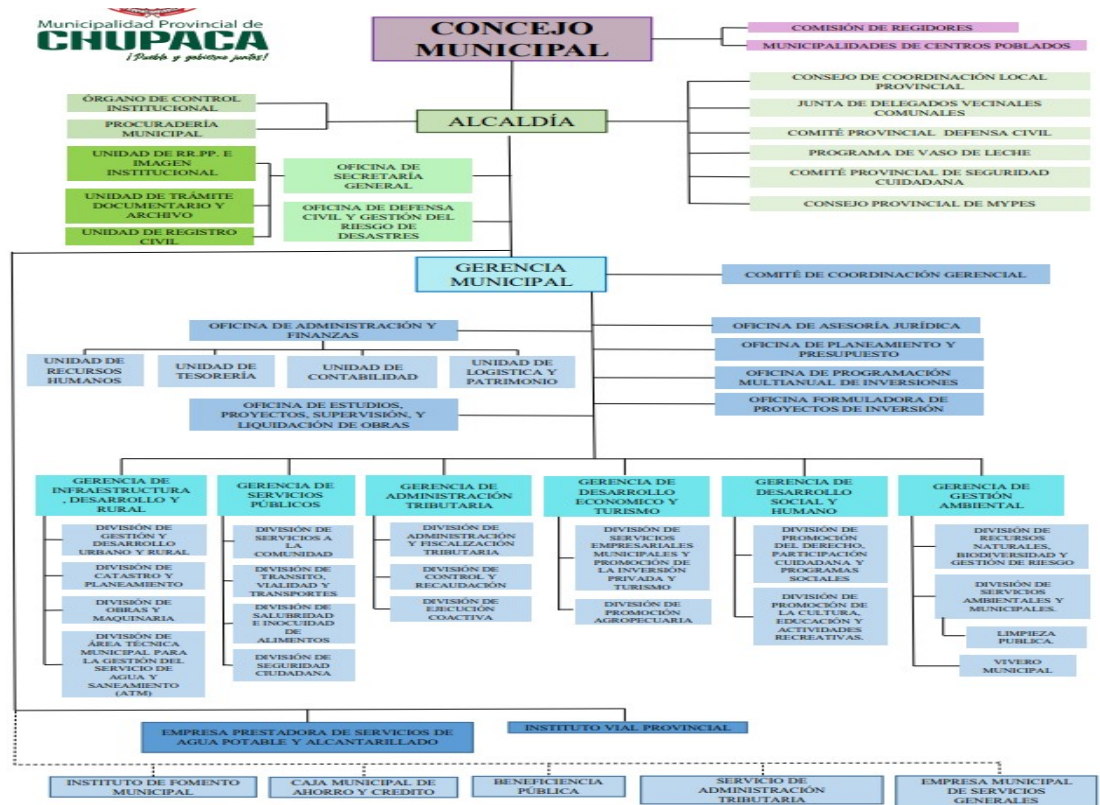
Municipalidad Provincial de
CHUPACA
¡Pueblo y gobierno juntos!

CONCEJO MUNICIPAL

COMISIÓN DE REGIDORES
MUNICIPALIDADES DE CENTROS POBLADOS

CONSEJO DE COORDINACIÓN LOCAL PROVINCIAL
JUNTA DE DELEGADOS VECINALES COMUNALES
COMITÉ PROVINCIAL DEFENSA CIVIL
PROGRAMA DE VASO DE LECHE
COMITÉ PROVINCIAL DE SEGURIDAD CUIDADANA
CONSEJO PROVINCIAL DE MYPES

ÓRGANO DE CONTROL INSTITUCIONAL
PROCURADERÍA MUNICIPAL

ALCALDÍA

UNIDAD DE RR.PP. E IMAGEN INSTITUCIONAL
UNIDAD DE TRÁMITE DOCUMENTARIO Y ARCHIVO
UNIDAD DE REGISTRO CIVIL

OFICINA DE SECRETARÍA GENERAL
OFICINA DE DEFENSA CIVIL Y GESTIÓN DEL RIESGO DE DESASTRES

GERENCIA MUNICIPAL

COMITÉ DE COORDINACIÓN GERENCIAL

OFICINA DE ADMINISTRACIÓN Y FINANZAS
UNIDAD DE RECURSOS HUMANOS
UNIDAD DE TESORERÍA
UNIDAD DE CONTABILIDAD
UNIDAD DE LOGISTICA Y PATRIMONIO

OFICINA DE ESTUDIOS, PROYECTOS, SUPERVISIÓN, Y LIQUIDACIÓN DE OBRAS

OFICINA DE ASESORÍA JURÍDICA
OFICINA DE PLANEAMIENTO Y PRESUPUESTO
OFICINA DE PROGRAMACIÓN MULTIANUAL DE INVERSIONES
OFICINA FORMULADORA DE PROYECTOS DE INVERSIÓN

GERENCIA DE INFRAESTRUCTURA, DESARROLLO Y RURAL
DIVISIÓN DE GESTIÓN Y DESARROLLO URBANO Y RURAL
DIVISIÓN DE CATASTRO Y PLANEAMIENTO
DIVISIÓN DE OBRAS Y MAQUINARIA
DIVISIÓN DE ÁREA TÉCNICA MUNICIPAL PARA LA GESTIÓN DEL SERVICIO DE AGUA Y SANEAMIENTO (ATM)

GERENCIA DE SERVICIOS PÚBLICOS
DIVISIÓN DE SERVICIOS A LA COMUNIDAD
DIVISIÓN DE TRANSITO, VIALIDAD Y TRANSPORTES
DIVISIÓN DE SALUBRIDAD E INOCUIDAD DE ALIMENTOS
DIVISIÓN DE SEGURIDAD CIUDADANA

GERENCIA DE ADMINISTRACIÓN TRIBUTARIA
DIVISIÓN DE ADMINISTRACIÓN Y FISCALIZACIÓN TRIBUTARIA
DIVISIÓN DE CONTROL Y RECAUDACIÓN
DIVISIÓN DE EJECUCIÓN COACTIVA

GERENCIA DE DESARROLLO ECONOMICO Y TURISMO
DIVISIÓN DE SERVICIOS EMPRESARIALES MUNICIPALES Y PROMOCIÓN DE LA INVERSIÓN PRIVADA Y TURISMO
DIVISIÓN DE PROMOCIÓN AGROPECUARIA

GERENCIA DE DESARROLLO SOCIAL Y HUMANO
DIVISIÓN DE PROMOCIÓN DEL DERECHO, PARTICIPACIÓN CUIDADANA Y PROGRAMAS SOCIALES
DIVISIÓN DE PROMOCIÓN DE LA CULTURA, EDUCACIÓN Y ACTIVIDADES RECREATIVAS.

GERENCIA DE GESTIÓN AMBIENTAL
DIVISIÓN DE RECURSOS NATURALES, BIODIVERSIDAD Y GESTIÓN DE RIESGO
DIVISIÓN DE SERVICIOS AMBIENTALES Y MUNICIPALES.
LIMPIEZA PUBLICA.
VIVERO MUNICIPAL

EMPRESA PRESTADORA DE SERVICIOS DE AGUA POTABLE Y ALCANTARILLADO
INSTITUTO VIAL PROVINCIAL

INSTITUTO DE FOMENTO MUNICIPAL
CAJA MUNICIPAL DE AHORRO Y CREDITO
BENEFICIENCIA PÚBLICA
SERVICIO DE ADMINISTRACIÓN TRIBUTARIA
EMPRESA MUNICIPAL DE SERVICIOS GENERALES